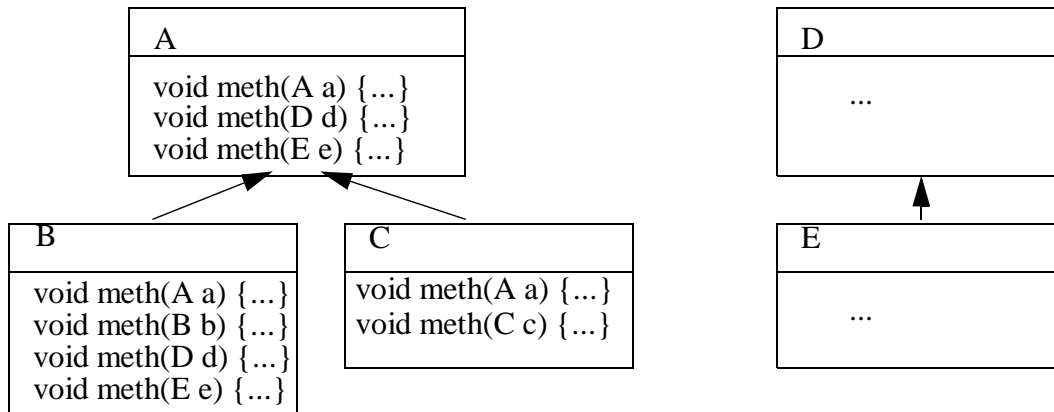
A

void meth(A a) {...}
void meth(D d) {...}
void meth(E e) {...}

B

void meth(A a) {...}
void meth(B b) {...}
void meth(D d) {...}
void meth(E e) {...}

C

void meth(A a) {...}
void meth(C c) {...}

D

...

E

...